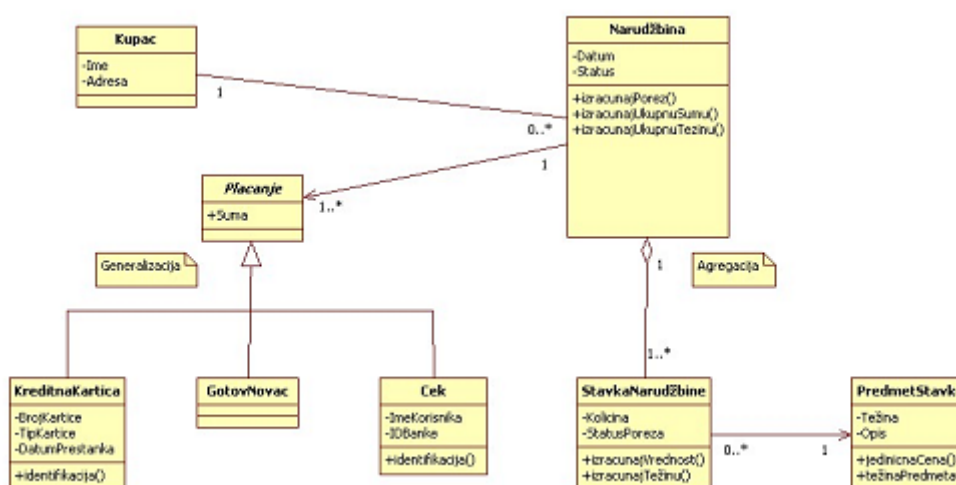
Kupac
-Ime
-Adresa

1

0..*

Narudžbina
-Datum
-Status
+izracunajPorez()
+izracunajUkupnuSumu()
+izracunajUkupnuTezinu()

1

1..*

Placanje
+Suma

Generalizacija

1

Agregacija

1..*

KreditnaKartica
-BrojKartice
-TipKartice
-DatumPrestanka
+identifikacija()

GotovNovac

Cek
-ImeKorisnika
-IDBanke
+identifikacija()

StavkaNarudžbine
-Kolicina
-StatusPoreza
+izracunajVrednost()
+izracunajTežinu()

0..*

1

PredmetStavk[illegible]
-Težina
-Opis
+jedinicnaCena()
+težinaPredmeta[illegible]